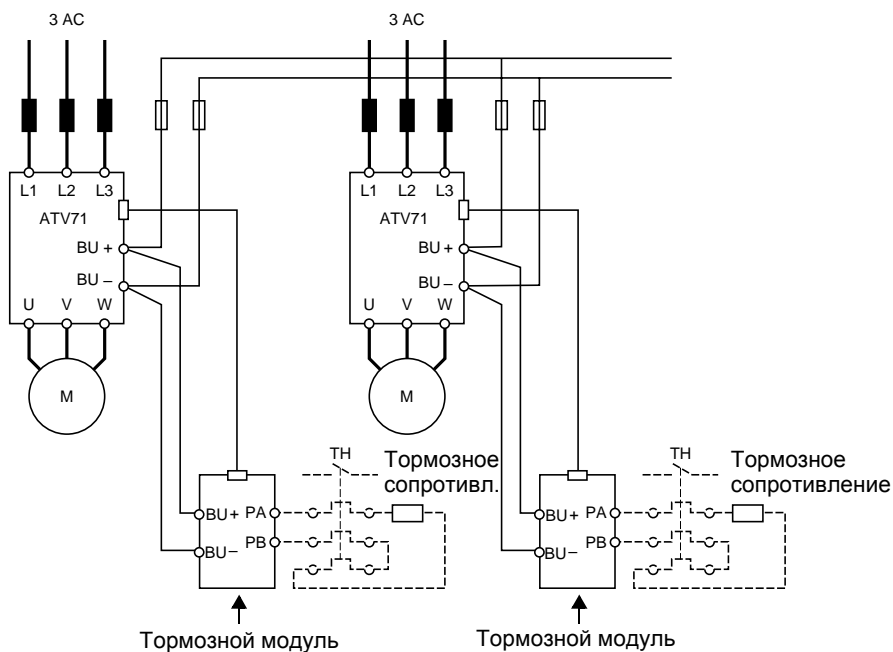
3 AC

3 AC

L1 L2 L3

ATV71

BU +

BU –

U V W

M

L1 L2 L3

ATV71

BU +

BU –

U V W

M

TH

Тормозное сопротивл.

BU+ PA

BU– PB

Тормозной модуль

TH

Тормозное сопротивление

BU+ PA

BU– PB

Тормозной модуль